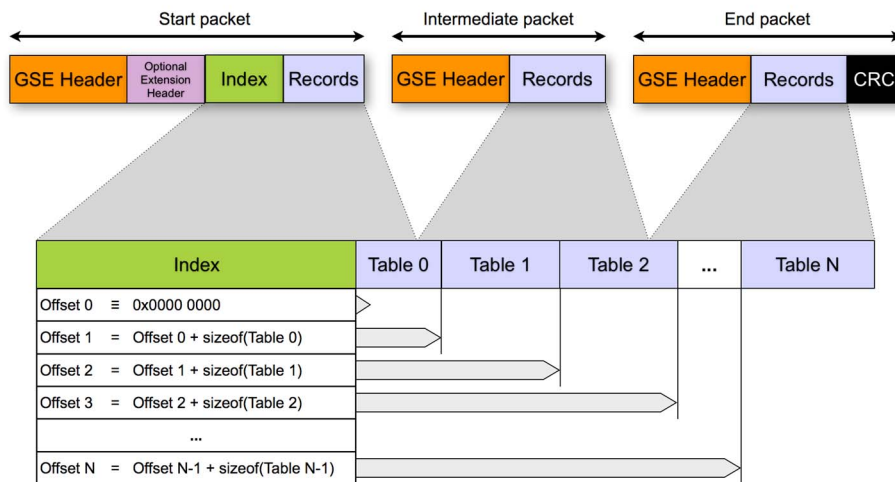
Start packet

Intermediate packet

End packet

GSE Header

Optional Extension Header

Index

Records

GSE Header

Records

GSE Header

Records

CRC

Index

Table 0

Table 1

Table 2

...

Table N

Offset 0 ≡ 0x0000 0000

Offset 1 = Offset 0 + sizeof(Table 0)

Offset 2 = Offset 1 + sizeof(Table 1)

Offset 3 = Offset 2 + sizeof(Table 2)

...

Offset N = Offset N-1 + sizeof(Table N-1)